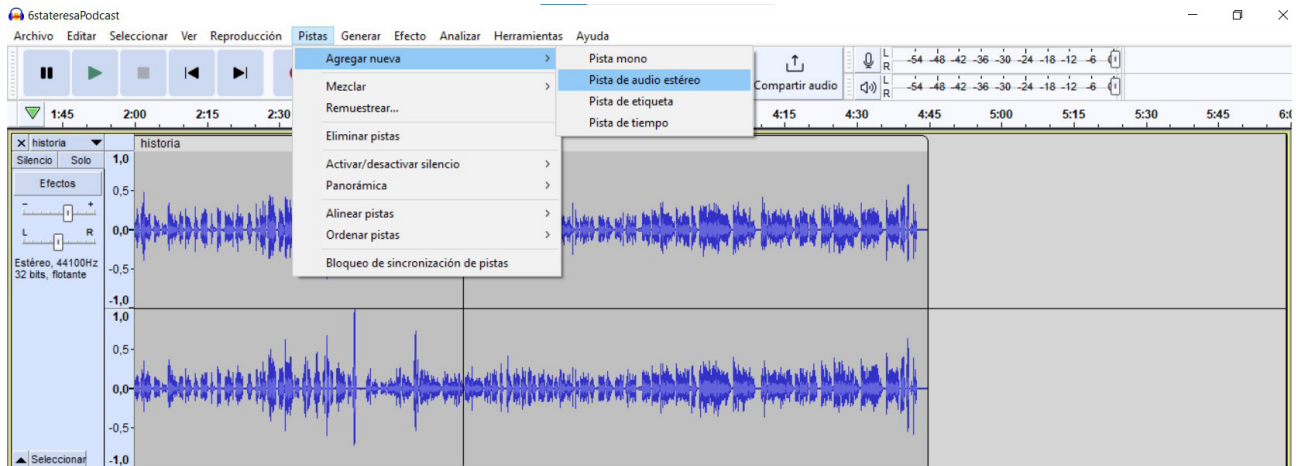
6stateresaPodcast

Archivo Editar Seleccionar Ver Reproducción Pistas Generar Efecto Analizar Herramientas Ayuda

Agregar nueva
Mezclar
Remuestrear...
Eliminar pistas
Activar/desactivar silencio
Panorámica
Alinear pistas
Ordenar pistas
Bloqueo de sincronización de pistas

Pista mono
Pista de audio estéreo
Pista de etiqueta
Pista de tiempo

Compartir audio

L R -54 -48 -42 -36 -30 -24 -18 -12 -6
L R -54 -48 -42 -36 -30 -24 -18 -12 -6

1:45 2:00 2:15 2:30 4:15 4:30 4:45 5:00 5:15 5:30 5:45 6:0

historia
Silencio Solo
Efectos
- +
L R
Estéreo, 44100Hz
32 bits, flotante
Seleccionar

historia

1,0
0,5
0,0
-0,5
-1,0
1,0
0,5
0,0
-0,5
-1,0